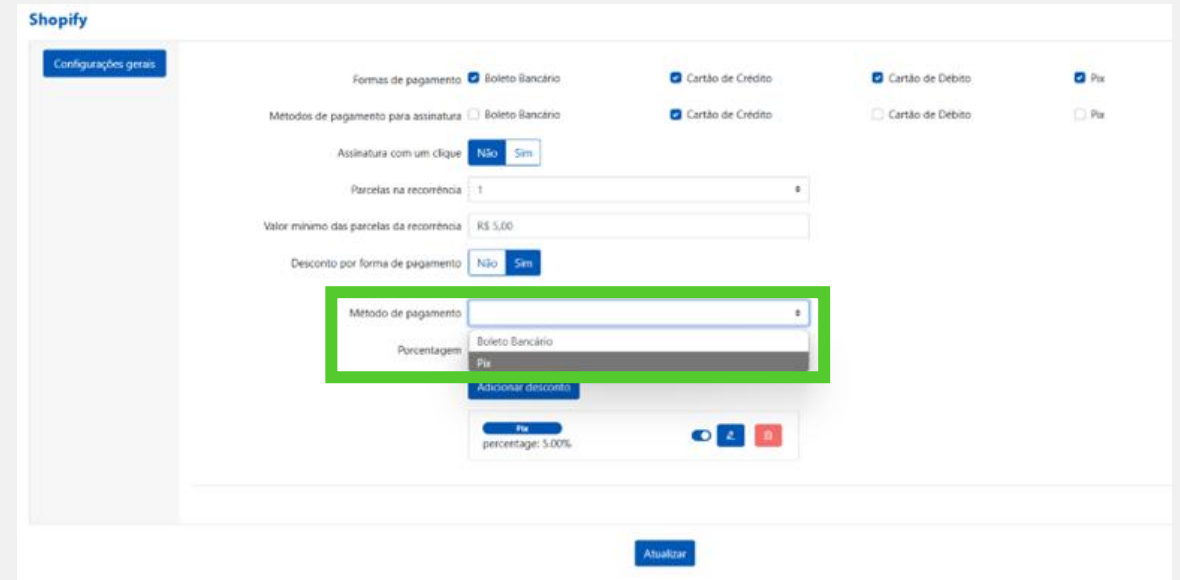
Shopify

Configurações gerais

Formas de pagamento Boleto Bancário Cartão de Crédito Cartão de Debito Pix

Métodos de pagamento para assinatura Boleto Bancário Cartão de Crédito Cartão de Debito Pix

Assinatura com um clique Não Sim

Parcelas na recorrência 1

Valor minimo das parcelas da recorrência R$ 5,00

Desconto por forma de pagamento Não Sim

Método de pagamento

Boleto Bancário
Pix

Porcentagem

Adicionar desconto

Pix
percentage: 5.00%

Atualizar